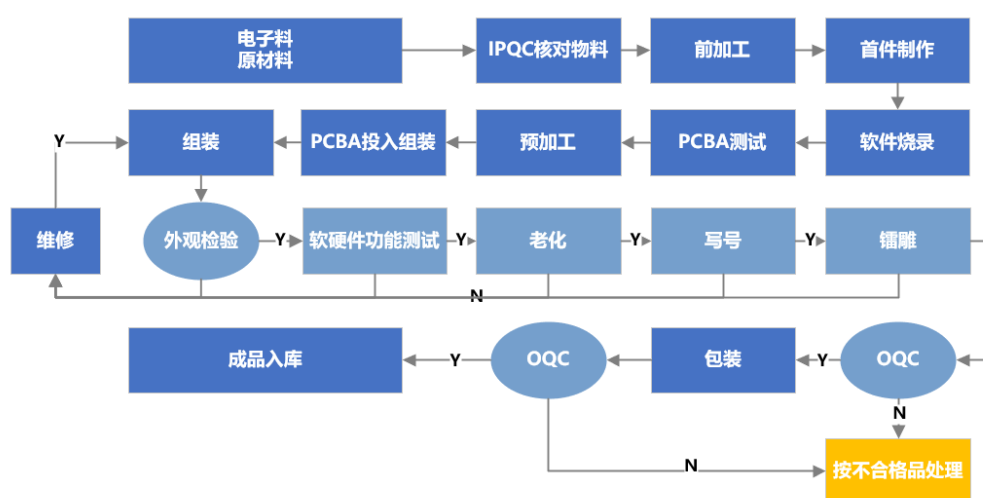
电子料
原材料

IPQC核对物料

前加工

首件制作

软件烧录

PCBA测试

预加工

PCBA投入组装

组装

Y

维修

外观检验

Y

软硬件功能测试

Y

老化

Y

写号

Y

镭雕

N

OQC

N

Y

包装

OQC

Y

成品入库

N

按不合格品处理